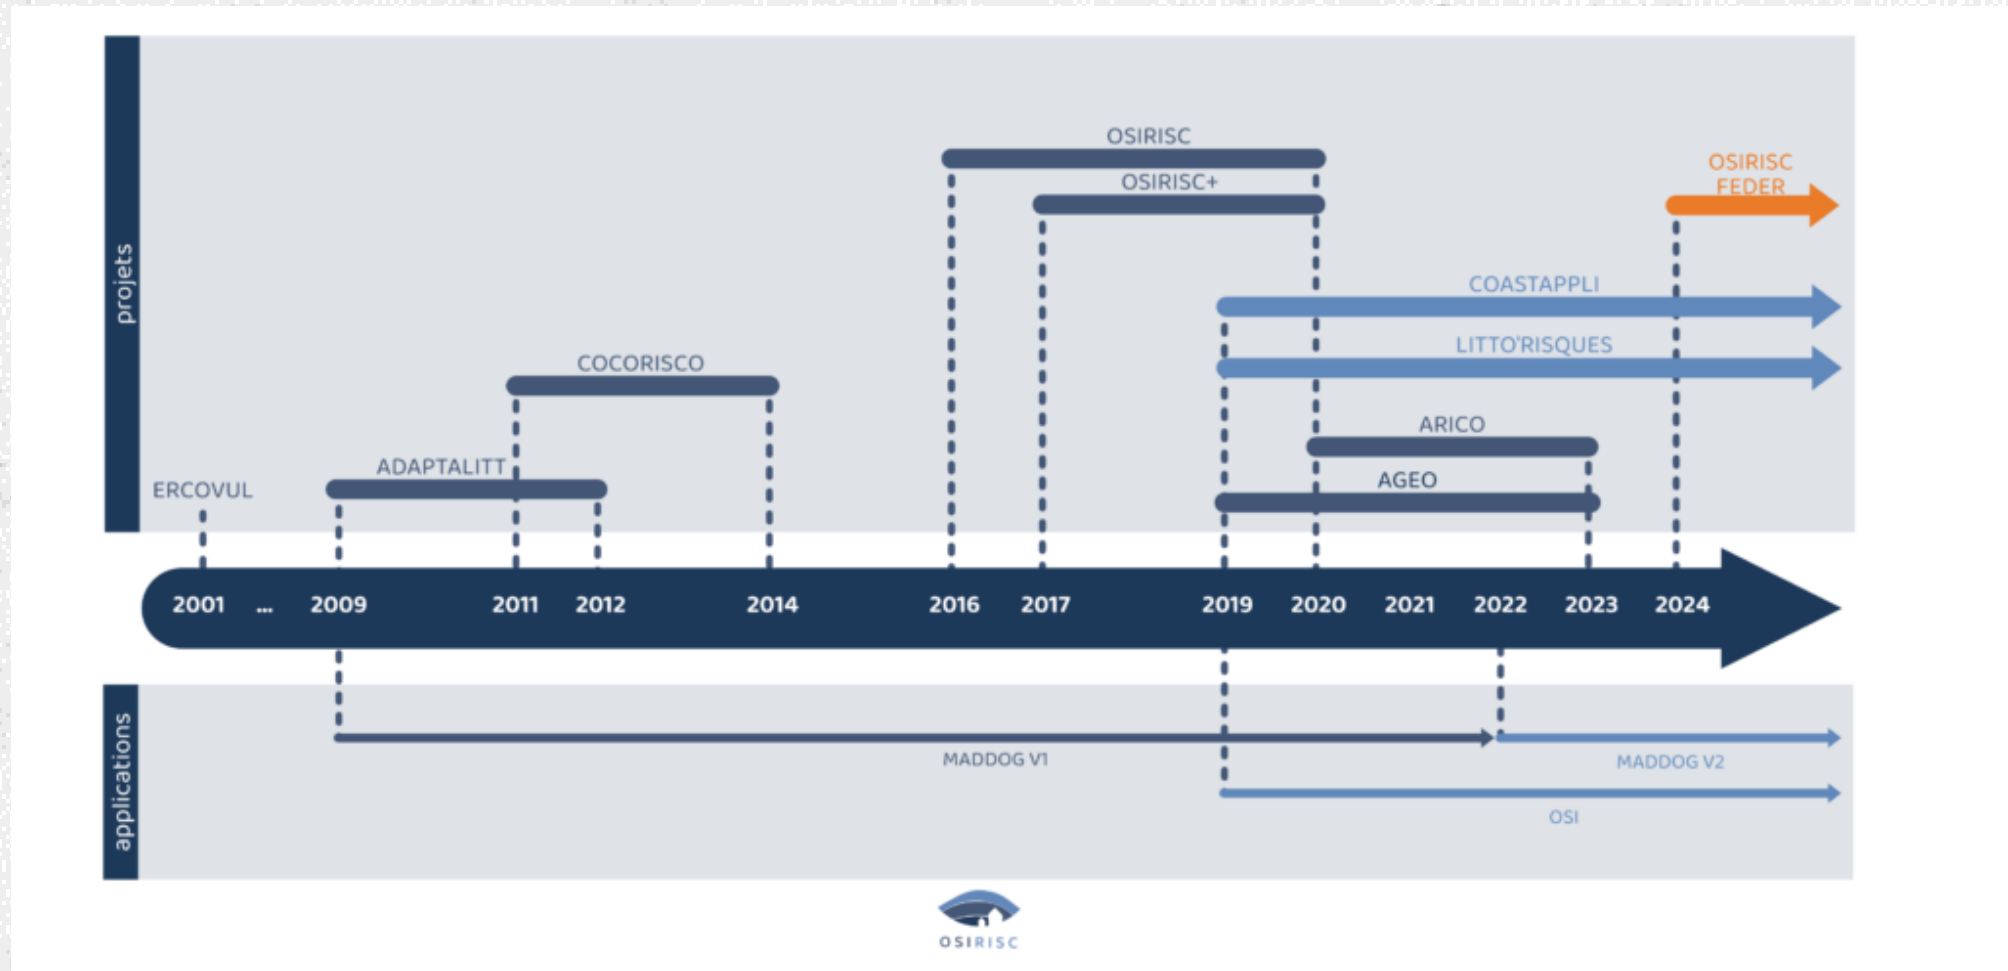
projets

OSIRISC

OSIRISC+

OSIRISC FEDER

COASTAPPLI

LITTO'RISQUES

COCORISCO

ARICO

ADAPTALITT

AGEO

ERCOVUL

2001 ... 2009 2011 2012 2014 2016 2017 2019 2020 2021 2022 2023 2024

applications

MADDOG V1

MADDOG V2

OSI

OSIRISC